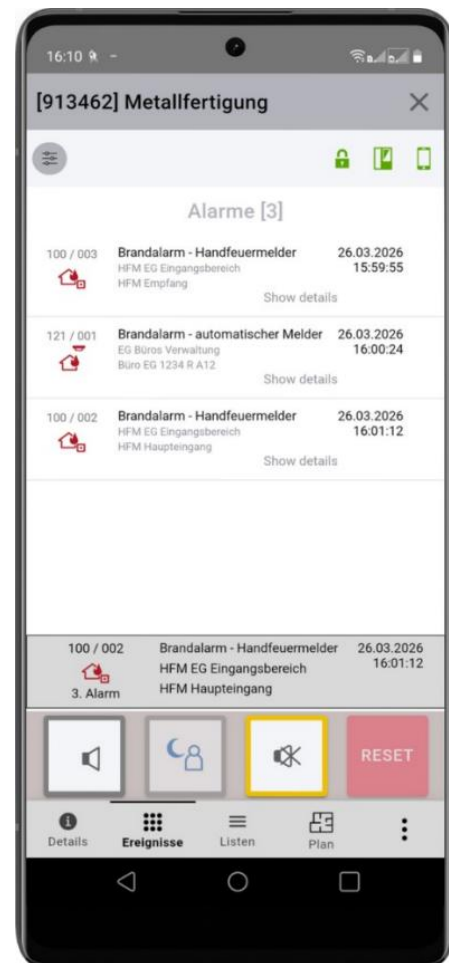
16:10

[913462] Metallfertigung

Alarme [3]

100 / 003 Brandalarm - Handfeuermelder 26.03.2026 15:59:55
HFM EG Eingangsbereich
HFM Empfang
Show details

121 / 001 Brandalarm - automatischer Melder 26.03.2026 16:00:24
EG Büros Verwaltung
Büro EG 1234 R A12
Show details

100 / 002 Brandalarm - Handfeuermelder 26.03.2026 16:01:12
HFM EG Eingangsbereich
HFM Haupteingang
Show details

100 / 002 Brandalarm - Handfeuermelder 26.03.2026 16:01:12
3. Alarm HFM EG Eingangsbereich
HFM Haupteingang

RESET

Details Ereignisse Listen Plan